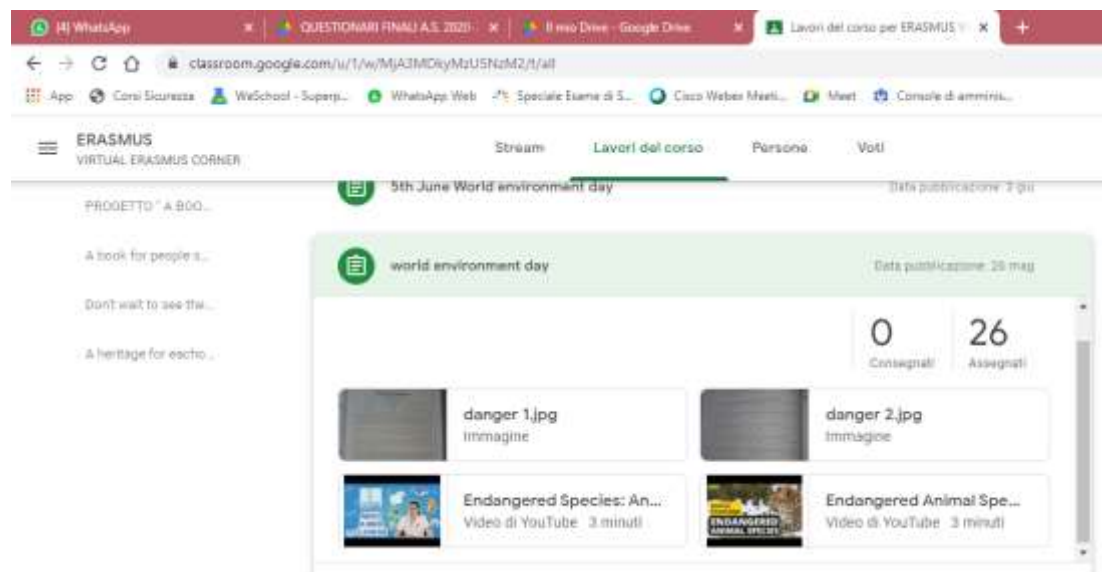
(4) WhatsApp
QUESTIONARI FINALI A.S. 2020
Il mio Drive - Google Drive
Lavori del corso per ERASMUS
classroom.google.com/u/1/w/MjA3MDkyMzU5NzM2/t/all
App Corsi Sicurezza WeSchool - Superp... WhatsApp Web Speciale Esame di S... Cisco Webex Meeti... Meet Console di amminis...

ERASMUS
VIRTUAL ERASMUS CORNER
Stream
Lavori del corso
Persone
Voti

PROGETTO " A BOO...
A book for people s...
Dont wait to see the...
A heritage for eacho...

5th June World environment day
Data pubblicazione: 3 giu

world environment day
Data pubblicazione: 28 mag

0
Consegnati
26
Assegnati

danger 1.jpg
Immagine
danger 2.jpg
Immagine
Endangered Species: An...
Video di YouTube 3 minuti
Endangered Animal Spe...
Video di YouTube 3 minuti
ENDANGERED ANIMAL SPECIES